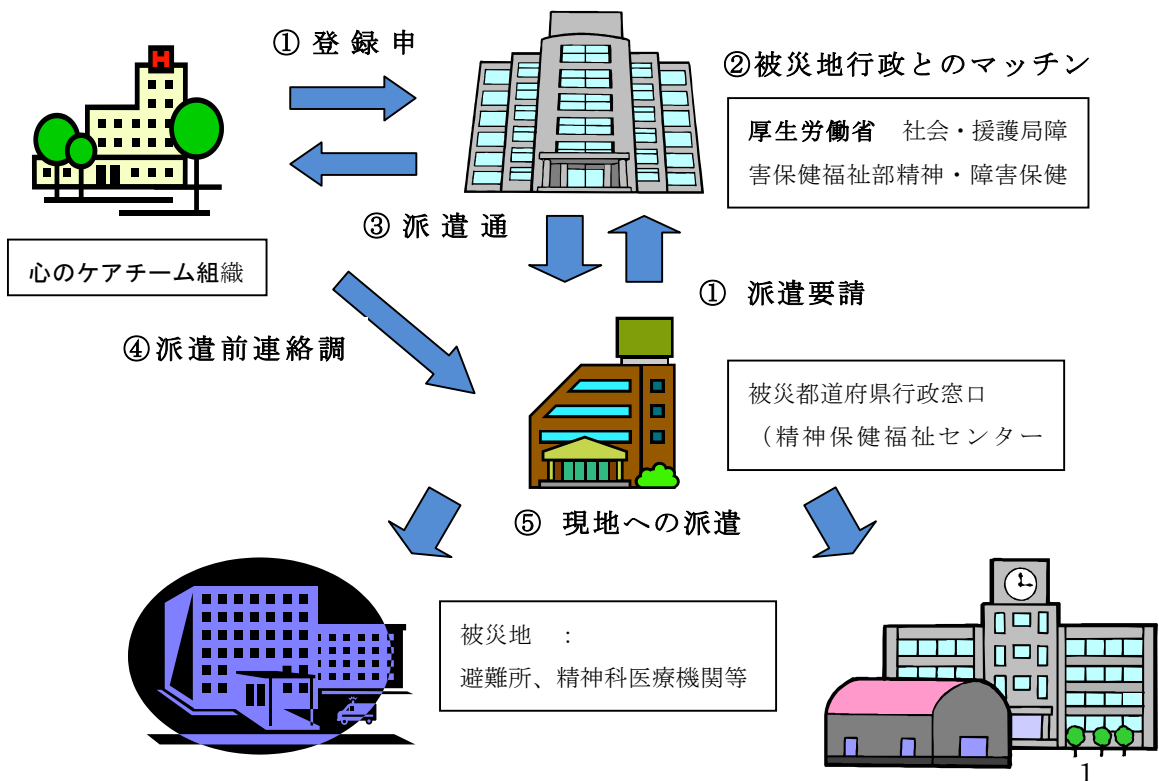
H

① 登 録 申

②被災地行政とのマッチン

厚生労働省　社会・援護局障害保健福祉部精神・障害保健

③ 派 遣 通

心のケアチーム組織

① 派遣要請

④派遣前連絡調

被災都道府県行政窓口
（精神保健福祉センター

⑤ 現地への派遣

被災地　：
避難所、精神科医療機関等

1